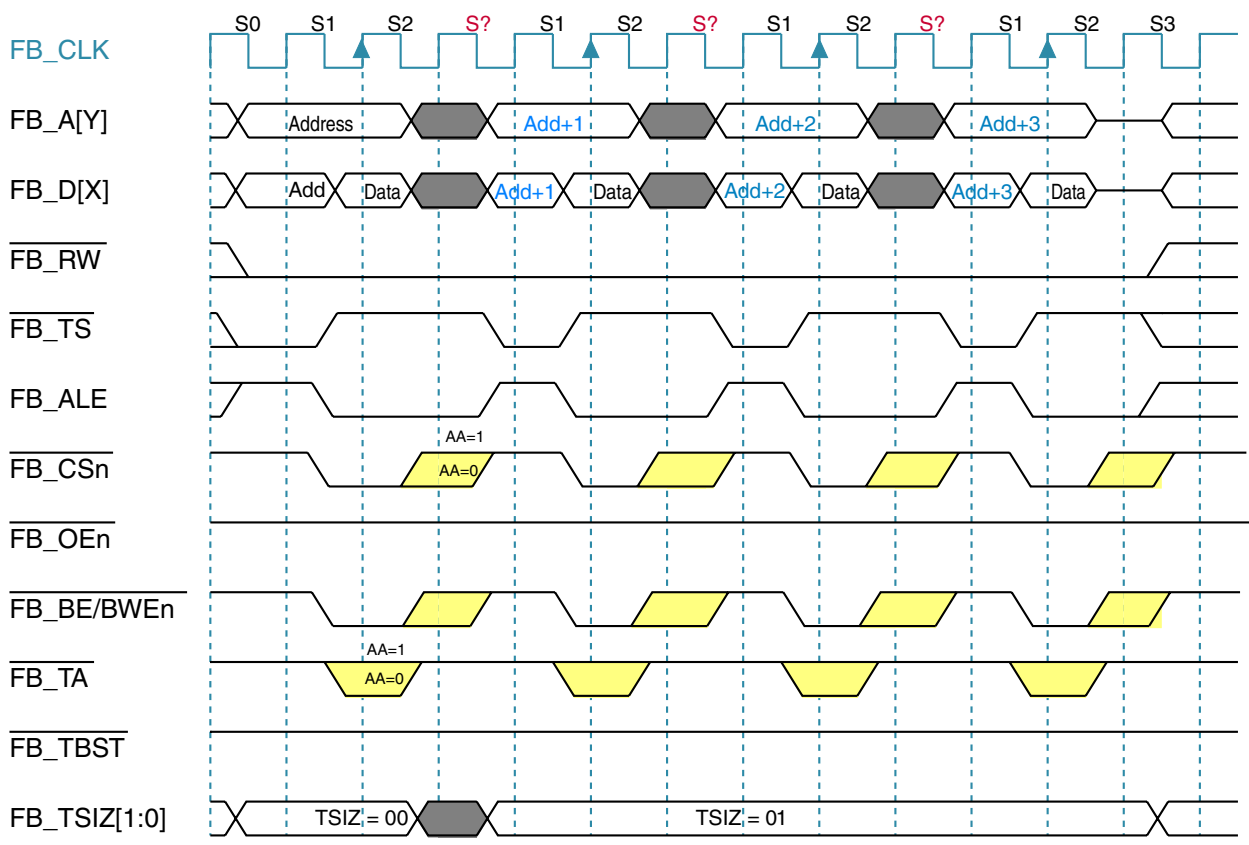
S0 S1 S2 S? S1 S2 S? S1 S2 S? S1 S2 S3

FB_CLK

FB_A[Y]
Address
Add+1
Add+2
Add+3

FB_D[X]
Add
Data
Add+1
Data
Add+2
Data
Add+3
Data

$\overline{\text{FB\_RW}}$

$\overline{\text{FB\_TS}}$

FB_ALE

$\overline{\text{FB\_CSn}}$
AA=1
AA=0

$\overline{\text{FB\_OEn}}$

$\overline{\text{FB\_BE/BWEn}}$

$\overline{\text{FB\_TA}}$
AA=1
AA=0

$\overline{\text{FB\_TBST}}$

FB_TSIZ[1:0]
TSIZ = 00
TSIZ = 01